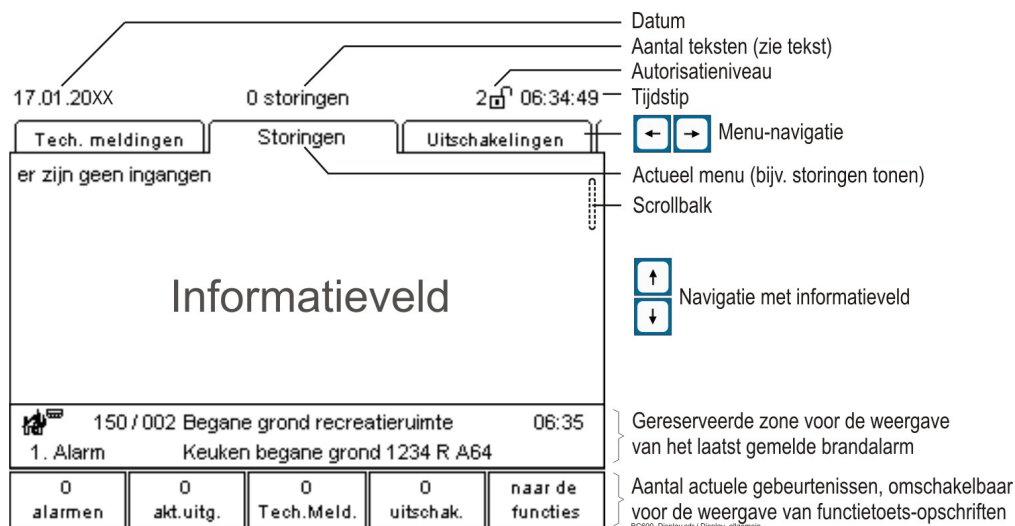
Datum
Aantal teksten (zie tekst)
Autorisatieniveau
Tijdstip

17.01.20XX
0 storingen
2 06:34:49

Tech. meldingen
Storingen
Uitschakelingen

Menu-navigatie

er zijn geen ingangen

Actueel menu (bijv. storingen tonen)
Scrollbalk

Informatieveld

Navigatie met informatieveld

150 / 002 Begane grond recreatieruimte 06:35
1. Alarm Keuken begane grond 1234 R A64

Gereserveerde zone voor de weergave van het laatst gemelde brandalarm

| 0 alarmen | 0 akt.uitg. | 0 Tech.Meld. | 0 uitschak. | naar de functies |
|---|---|---|---|---|

Aantal actuele gebeurtenissen, omschakelbaar voor de weergave van functietoets-opschriften

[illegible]